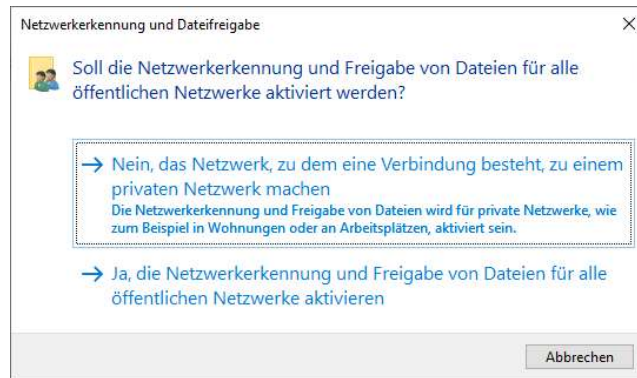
Netzwerkerkennung und Dateifreigabe

×

Soll die Netzwerkerkennung und Freigabe von Dateien für alle öffentlichen Netzwerke aktiviert werden?

→ Nein, das Netzwerk, zu dem eine Verbindung besteht, zu einem privaten Netzwerk machen
Die Netzwerkerkennung und Freigabe von Dateien wird für private Netzwerke, wie zum Beispiel in Wohnungen oder an Arbeitsplätzen, aktiviert sein.

→ Ja, die Netzwerkerkennung und Freigabe von Dateien für alle öffentlichen Netzwerke aktivieren

Abbrechen